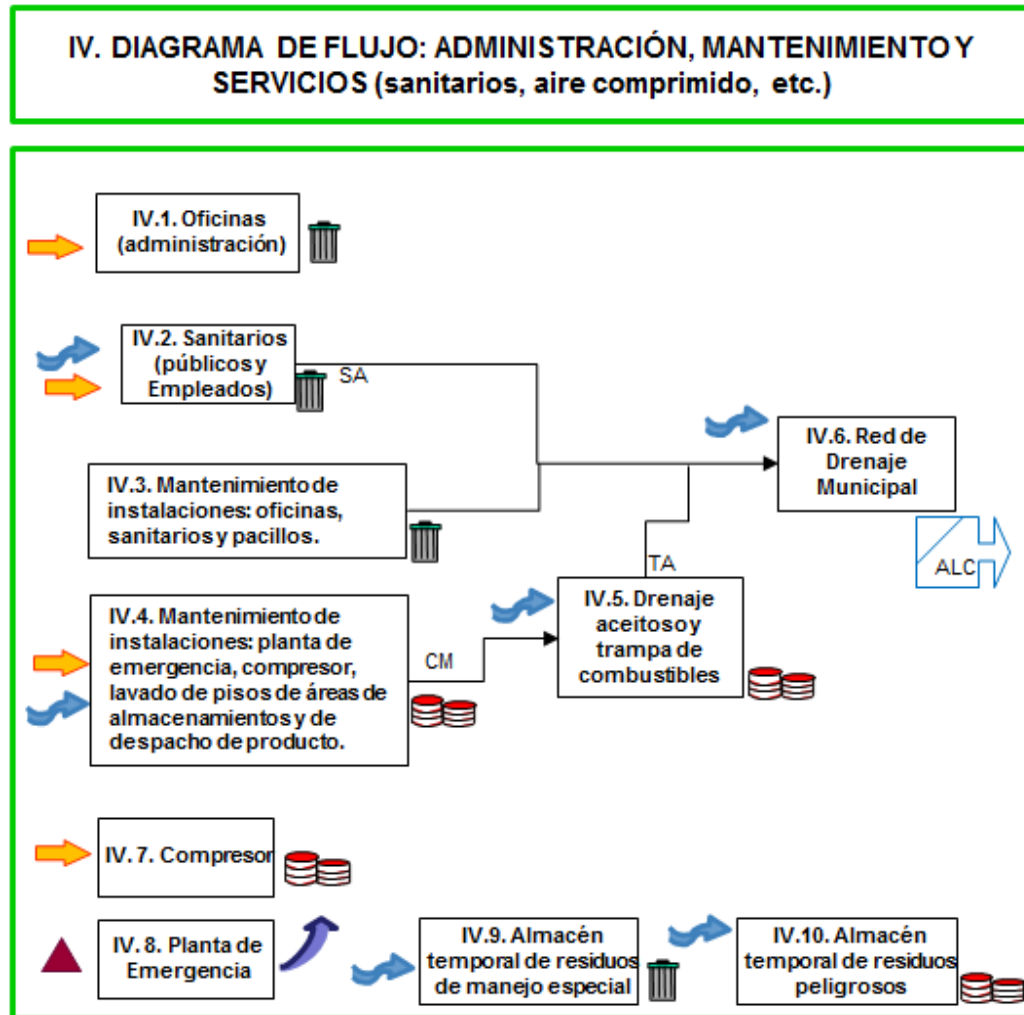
IV. DIAGRAMA DE FLUJO: ADMINISTRACIÓN, MANTENIMIENTO Y SERVICIOS (sanitarios, aire comprimido, etc.)

IV.1. Oficinas (administración)

IV.2. Sanitarios (públicos y Empleados)

SA

IV.6. Red de Drenaje Municipal

IV.3. Mantenimiento de instalaciones: oficinas, sanitarios y pacillos.

ALC

TA

IV.4. Mantenimiento de instalaciones: planta de emergencia, compresor, lavado de pisos de áreas de almacenamientos y de despacho de producto.

CM

IV.5. Drenaje aceitoso y trampa de combustibles

IV. 7. Compresor

IV. 8. Planta de Emergencia

IV.9. Almacén temporal de residuos de manejo especial

IV.10. Almacén temporal de residuos peligrosos